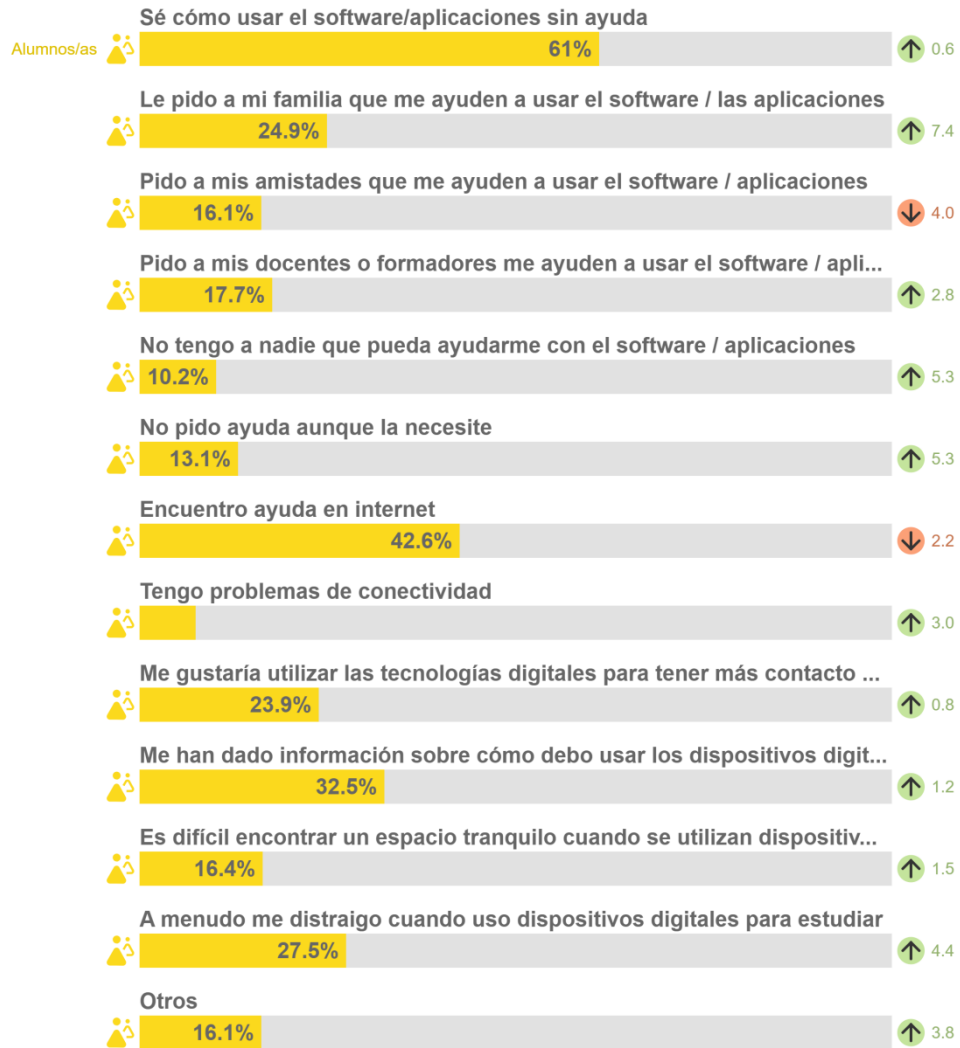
Sé cómo usar el software/aplicaciones sin ayuda
Alumnos/as
61%
0.6

Le pido a mi familia que me ayuden a usar el software / las aplicaciones
24.9%
7.4

Pido a mis amistades que me ayuden a usar el software / aplicaciones
16.1%
4.0

Pido a mis docentes o formadores me ayuden a usar el software / apli...
17.7%
2.8

No tengo a nadie que pueda ayudarme con el software / aplicaciones
10.2%
5.3

No pido ayuda aunque la necesite
13.1%
5.3

Encuentro ayuda en internet
42.6%
2.2

Tengo problemas de conectividad
3.0

Me gustaría utilizar las tecnologías digitales para tener más contacto ...
23.9%
0.8

Me han dado información sobre cómo debo usar los dispositivos digit...
32.5%
1.2

Es difícil encontrar un espacio tranquilo cuando se utilizan dispositiv...
16.4%
1.5

A menudo me distraigo cuando uso dispositivos digitales para estudiar
27.5%
4.4

Otros
16.1%
3.8